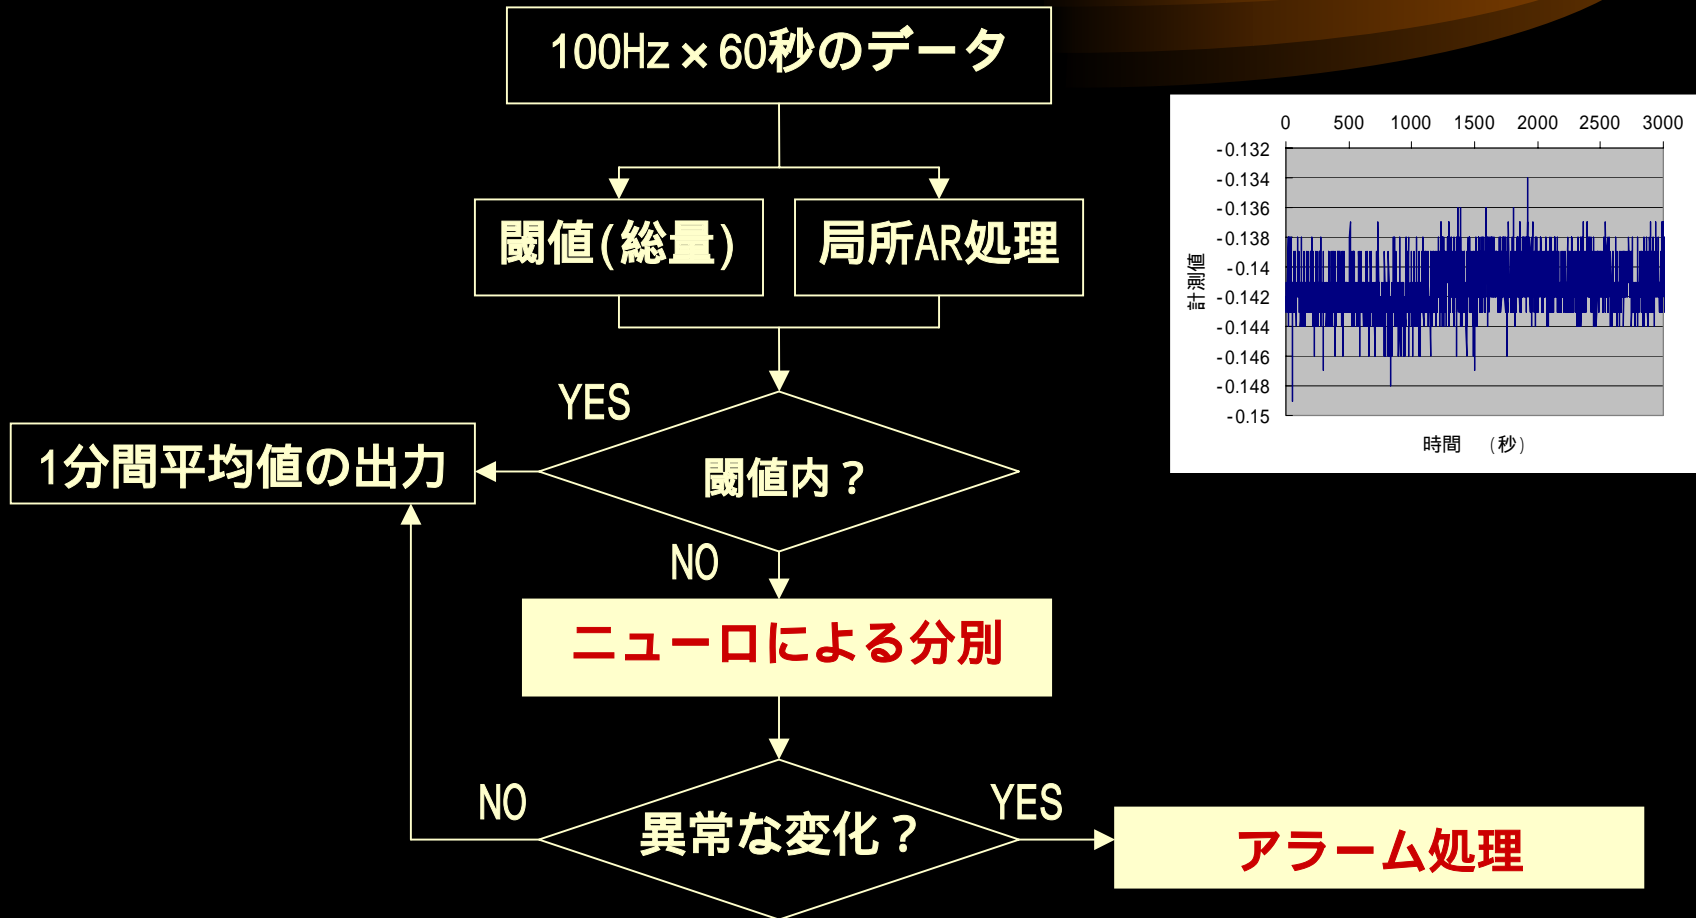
100Hz×60秒のデータ

閾値(総量)

局所AR処理

YES

1分間平均値の出力

閾値内？

NO

ニューロによる分別

NO

異常な変化？

YES

アラーム処理

| 0 | 500 | 1000 | 1500 | 2000 | 2500 | 3000 |

-0.132
-0.134
-0.136
-0.138
-0.14
-0.142
-0.144
-0.146
-0.148
-0.15

計測値

時間 （秒）